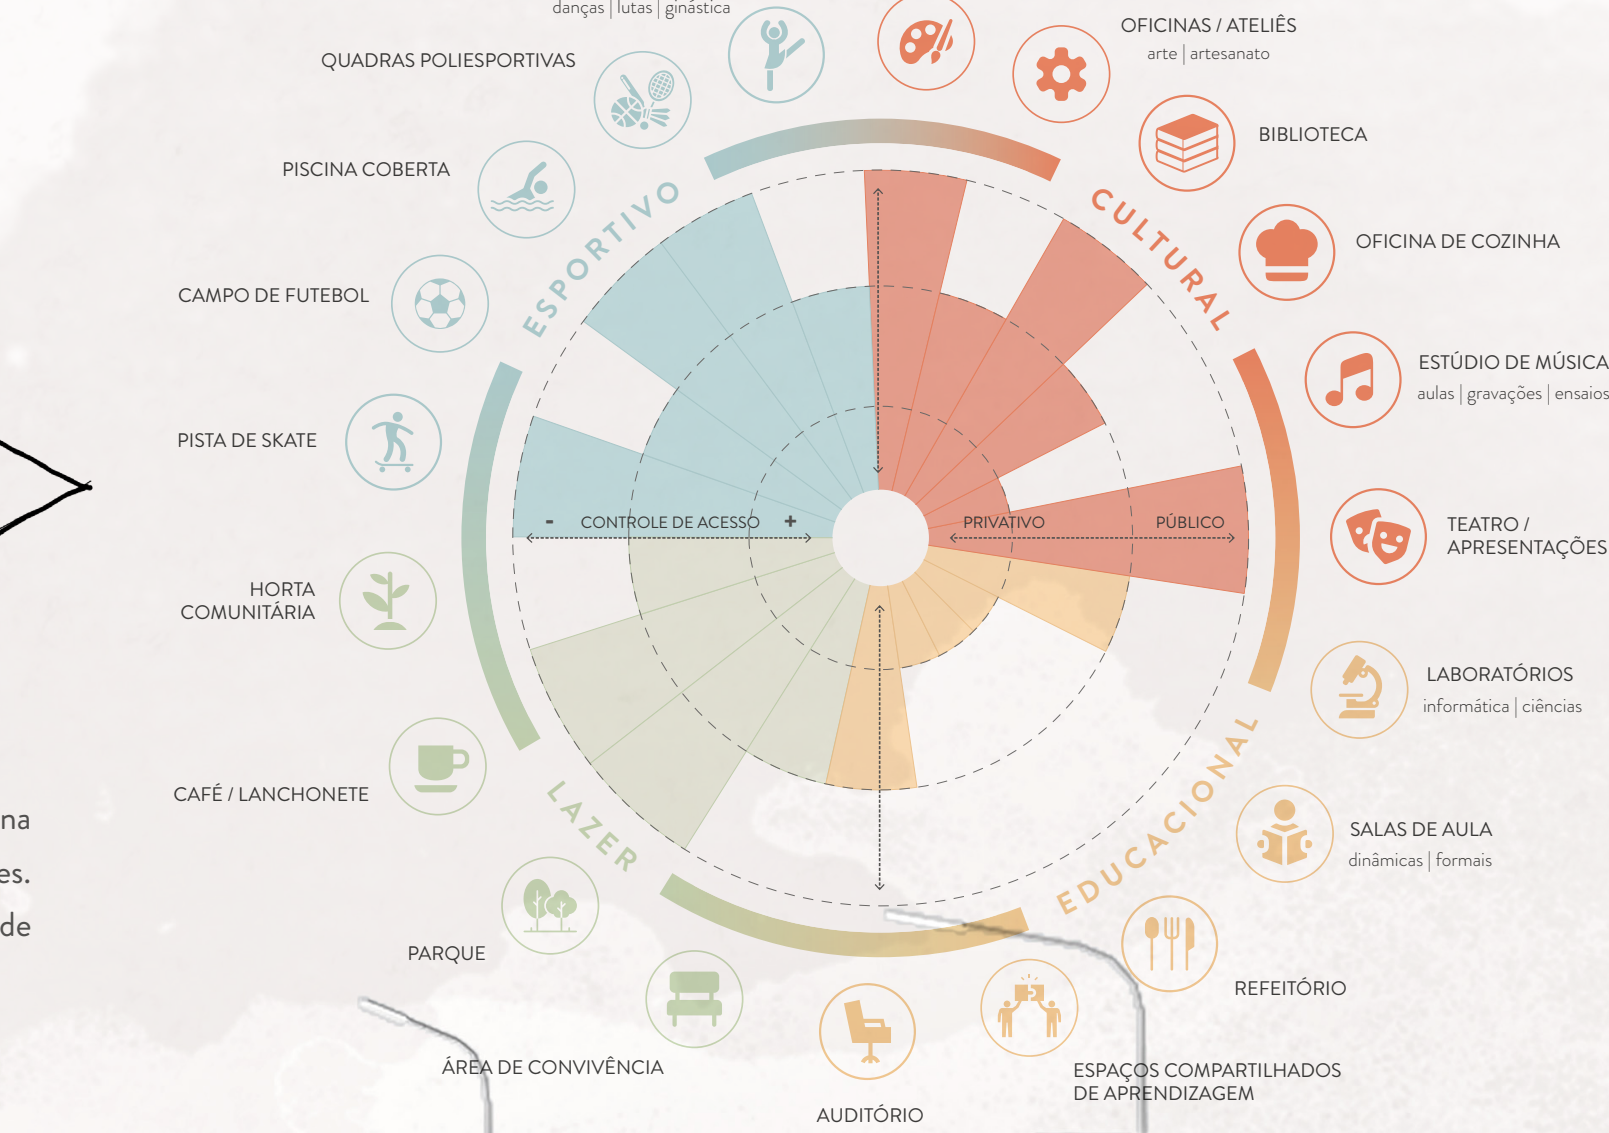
danças | lutas | ginástica

QUADRAS POLIESPORTIVAS

OFICINAS / ATELIÊS
arte | artesanato

BIBLIOTECA

PISCINA COBERTA

ESPORTIVO

CULTURAL

OFICINA DE COZINHA

CAMPO DE FUTEBOL

ESTÚDIO DE MÚSICA
aulas | gravações | ensaios

PISTA DE SKATE

- CONTROLE DE ACESSO +

PRIVATIVO

PÚBLICO

TEATRO / APRESENTAÇÕES

HORTA COMUNITÁRIA

LABORATÓRIOS
informática | ciências

CAFÉ / LANCHONETE

na

es.

de

LAZER

EDUCACIONAL

SALAS DE AULA
dinâmicas | formais

PARQUE

REFEITÓRIO

ÁREA DE CONVIVÊNCIA

ESPAÇOS COMPARTILHADOS DE APRENDIZAGEM

AUDITÓRIO